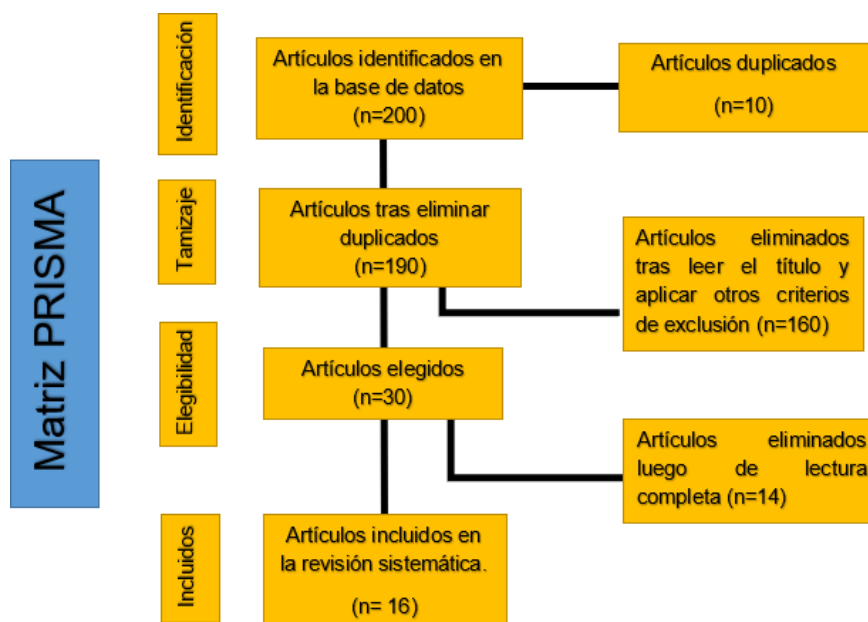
Matriz PRISMA

Identificación

Artículos identificados en la base de datos (n=200)

Artículos duplicados (n=10)

Tamizaje

Artículos tras eliminar duplicados (n=190)

Artículos eliminados tras leer el título y aplicar otros criterios de exclusión (n=160)

Elegibilidad

Artículos elegidos (n=30)

Artículos eliminados luego de lectura completa (n=14)

Incluidos

Artículos incluidos en la revisión sistemática.

(n= 16)